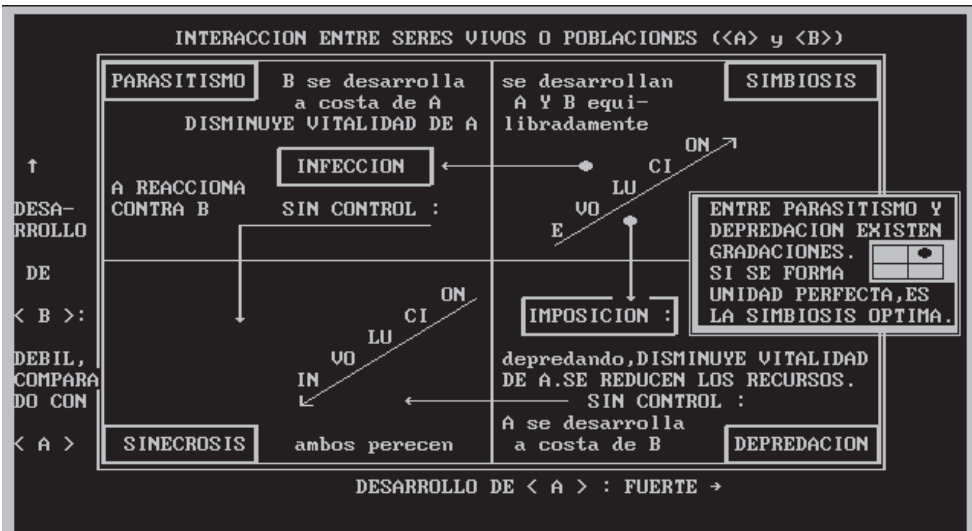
INTERACCION ENTRE SERES VIVOS O POBLACIONES (<A> y <B>)

PARASITISMO

B se desarrolla a costa de A
DISMINUYE VITALIDAD DE A

se desarrollan A Y B equilibradamente

SIMBIOSIS

INFECCION

ON
CI
LU
VO
E

A REACCIONA CONTRA B

SIN CONTROL :

ENTRE PARASITISMO Y DEPREDACION EXISTEN GRADACIONES.
SI SE FORMA UNIDAD PERFECTA,ES LA SIMBIOSIS OPTIMA.

↑
DESARROLLO
DE
< B >:
DEBIL, COMPARADO CON
< A >

ON
CI
LU
VO
IN

IMPOSICION :

depredando,DISMINUYE VITALIDAD DE A.SE REDUCEN LOS RECURSOS.
SIN CONTROL :
A se desarrolla a costa de B

SINECROSIS

ambos perecen

DEPREDACION

DESARROLLO DE < A > : FUERTE →